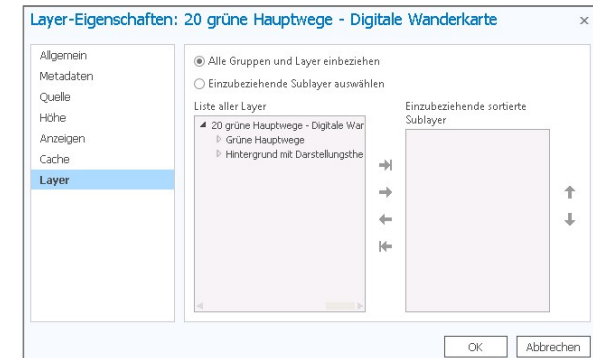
Layer-Eigenschaften: 20 grüne Hauptwege - Digitale Wanderkarte

×

Allgemein
Metadaten
Quelle
Höhe
Anzeigen
Cache
Layer

Alle Gruppen und Layer einbeziehen

Einzubeziehende Sublayer auswählen

Liste aller Layer

20 grüne Hauptwege - Digitale War
Grüne Hauptwege
Hintergrund mit Darstellungsthe

Einzubeziehende sortierte Sublayer

OK

Abbrechen